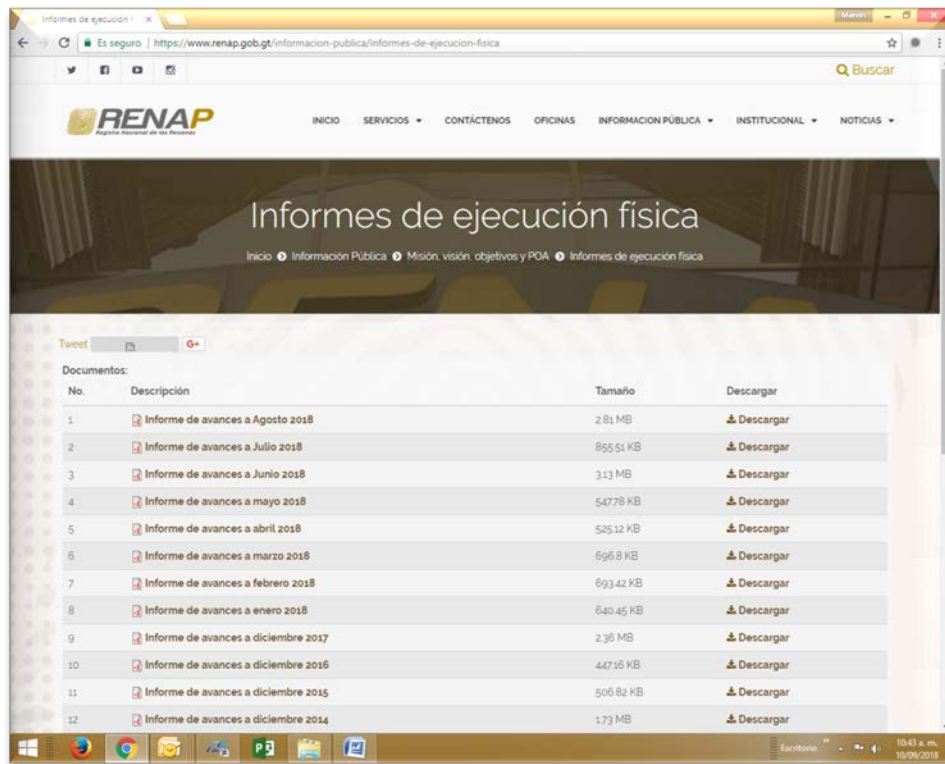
Informes de ejecución f ×

Marvin

Es seguro | https://www.renap.gob.gt/informacion-publica/informes-de-ejecucion-fisica

Buscar

RENAP
Registro Nacional de las Personas

INICIO SERVICIOS CONTÁCTENOS OFICINAS INFORMACION PÚBLICA INSTITUCIONAL NOTICIAS

Informes de ejecución física

Inicio Información Pública Misión, visión, objetivos y POA Informes de ejecución física

Tweet G+

Documentos:

| No. | Descripción | Tamaño | Descargar |
|---|---|---|---|
| 1 | Informe de avances a Agosto 2018 | 2.81 MB | Descargar |
| 2 | Informe de avances a Julio 2018 | 855.51 KB | Descargar |
| 3 | Informe de avances a Junio 2018 | 3.13 MB | Descargar |
| 4 | Informe de avances a mayo 2018 | 547.78 KB | Descargar |
| 5 | Informe de avances a abril 2018 | 525.12 KB | Descargar |
| 6 | Informe de avances a marzo 2018 | 696.8 KB | Descargar |
| 7 | Informe de avances a febrero 2018 | 693.42 KB | Descargar |
| 8 | Informe de avances a enero 2018 | 640.45 KB | Descargar |
| 9 | Informe de avances a diciembre 2017 | 2.36 MB | Descargar |
| 10 | Informe de avances a diciembre 2016 | 447.16 KB | Descargar |
| 11 | Informe de avances a diciembre 2015 | 506.82 KB | Descargar |
| 12 | Informe de avances a diciembre 2014 | 1.73 MB | Descargar |

Escritorio 10:43 a. m. 10/09/2018